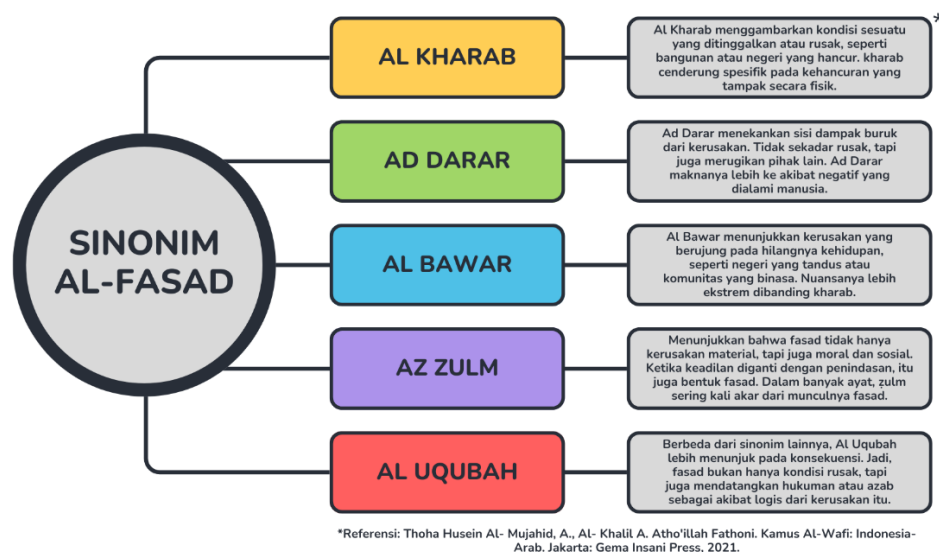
SINONIM AL-FASAD

AL KHARAB

Al Kharab menggambarkan kondisi sesuatu yang ditinggalkan atau rusak, seperti bangunan atau negeri yang hancur. kharab cenderung spesifik pada kehancuran yang tampak secara fisik.

*

AD DARAR

Ad Darar menekankan sisi dampak buruk dari kerusakan. Tidak sekadar rusak, tapi juga merugikan pihak lain. Ad Darar maknanya lebih ke akibat negatif yang dialami manusia.

AL BAWAR

Al Bawar menunjukkan kerusakan yang berujung pada hilangnya kehidupan, seperti negeri yang tandus atau komunitas yang binasa. Nuansanya lebih ekstrem dibanding kharab.

AZ ZULM

Menunjukkan bahwa fasad tidak hanya kerusakan material, tapi juga moral dan sosial. Ketika keadilan diganti dengan penindasan, itu juga bentuk fasad. Dalam banyak ayat, zulm sering kali akar dari munculnya fasad.

AL UQUBAH

Berbeda dari sinonim lainnya, Al Uqubah lebih menunjuk pada konsekuensi. Jadi, fasad bukan hanya kondisi rusak, tapi juga mendatangkan hukuman atau azab sebagai akibat logis dari kerusakan itu.

*Referensi: Thoha Husein Al- Mujahid, A., Al- Khalil A. Atho'illah Fathoni. Kamus Al-Wafi: Indonesia-Arab. Jakarta: Gema Insani Press. 2021.